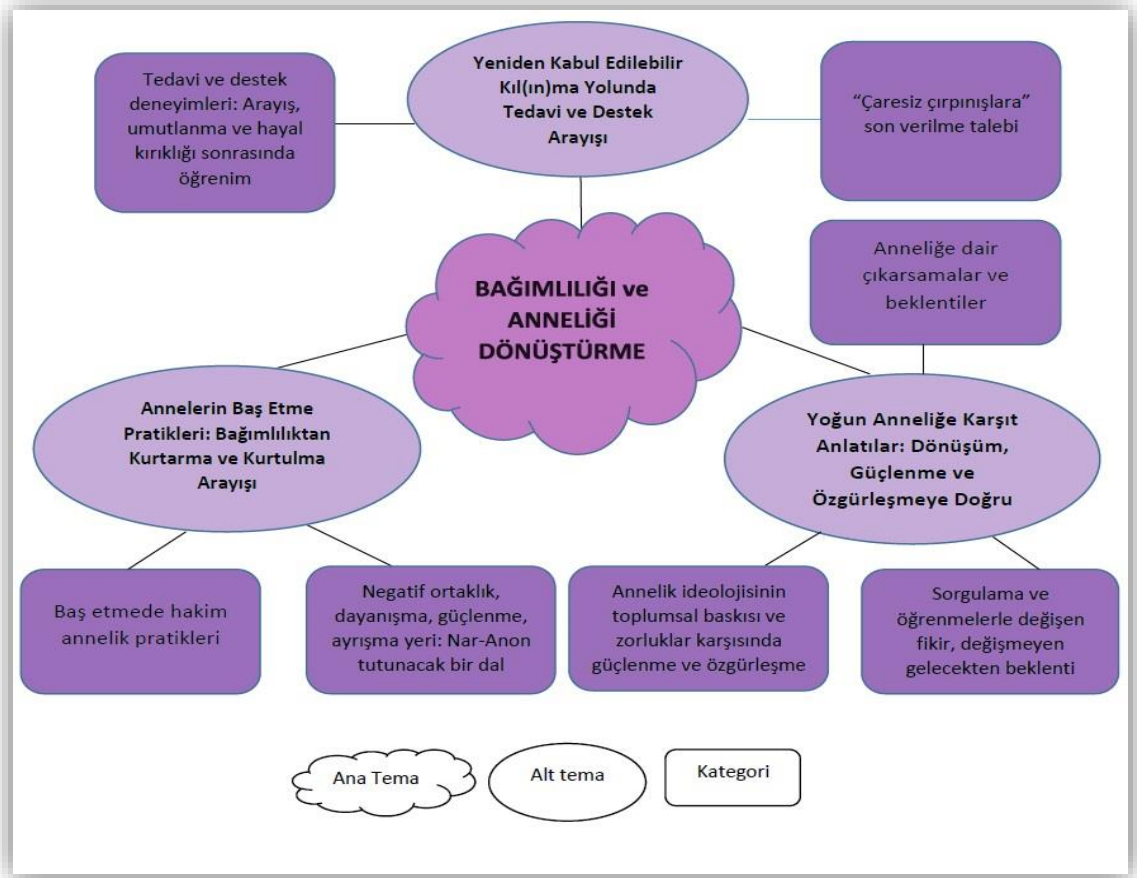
Tedavi ve destek deneyimleri: Arayış, umutlanma ve hayal kırıklığı sonrasında öğrenim

Yeniden Kabul Edilebilir Kıl(ın)ma Yolunda Tedavi ve Destek Arayışı

"Çaresiz çırpınışlara" son verilme talebi

BAĞIMLILIĞI ve ANNELİĞİ DÖNÜŞTÜRME

Anneliğe dair çıkarsamalar ve beklentiler

Annelerin Baş Etme Pratikleri: Bağımlılıktan Kurtarma ve Kurtulma Arayışı

Yoğun Anneliğe Karşıt Anlatılar: Dönüşüm, Güçlenme ve Özgürleşmeye Doğru

Baş etmede hakim annelik pratikleri

Negatif ortaklık, dayanışma, güçlenme, ayrışma yeri: Nar-Anon tutunacak bir dal

Annelik ideolojisinin toplumsal baskısı ve zorluklar karşısında güçlenme ve özgürleşme

Sorgulama ve öğrenmelerle değişen fikir, değişmeyen gelecekten beklenti

Ana Tema

Alt tema

Kategori